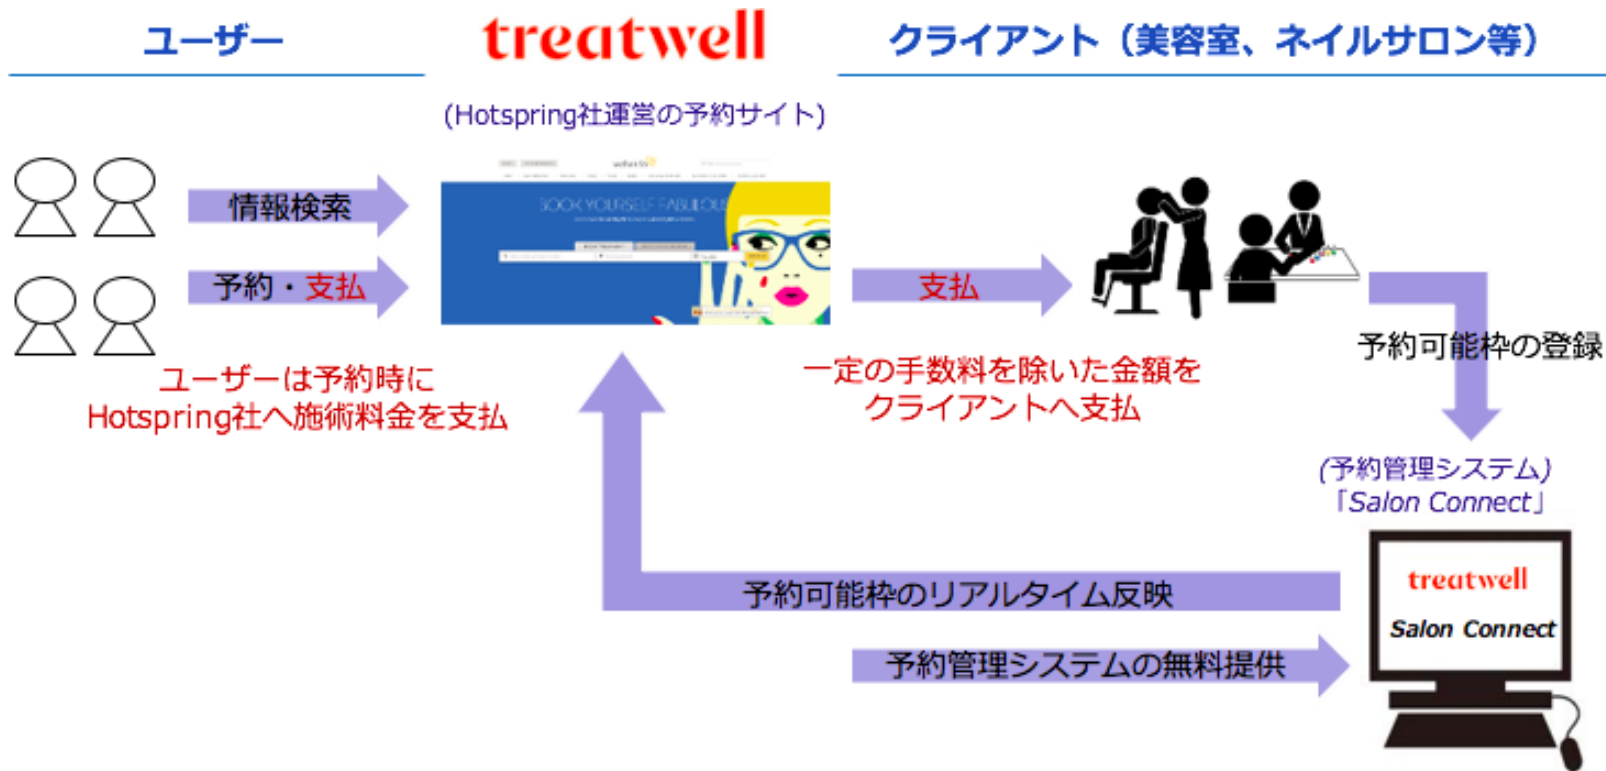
ユーザー

treatwell

クライアント（美容室、ネイルサロン等）

（Hotspring社運営の予約サイト）

情報検索

予約・支払

BOOK YOURSELF FABULOUS

支払

予約可能枠の登録

ユーザーは予約時に Hotspring社へ施術料金を支払

一定の手数料を除いた金額を クライアントへ支払

（予約管理システム）「Salon Connect」

treatwell

Salon Connect

予約可能枠のリアルタイム反映

予約管理システムの無料提供